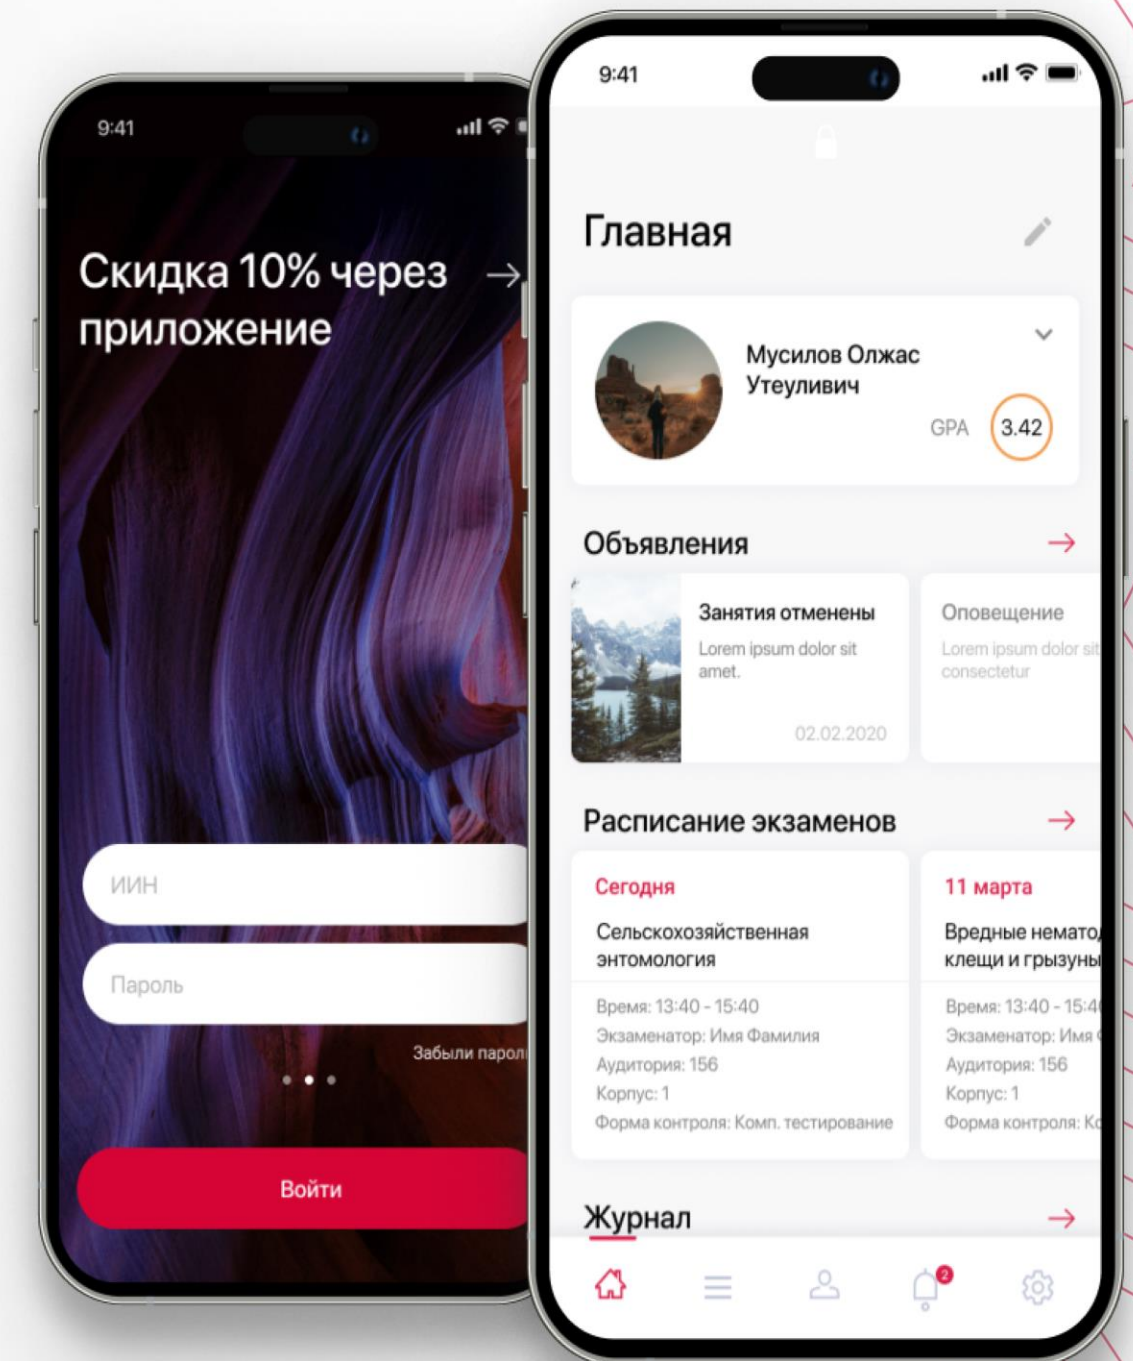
9:41

Скидка 10% через приложение →

ИИН

Пароль

Забыли парол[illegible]

Войти

9:41

Главная

Мусилов Олжас Утеуливич

GPA 3.42

Объявления →

Занятия отменены

Lorem ipsum dolor sit amet.

02.02.2020

Оповещение

Lorem ipsum dolor sit consectetur

Расписание экзаменов →

Сегодня

Сельскохозяйственная энтомология

Время: 13:40 - 15:40
Экзаменатор: Имя Фамилия
Аудитория: 156
Корпус: 1
Форма контроля: Комп. тестирование

11 марта

Вредные немато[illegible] клещи и грызуны

Время: 13:40 - 15:4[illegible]
Экзаменатор: Имя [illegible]
Аудитория: 156
Корпус: 1
Форма контроля: К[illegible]

Журнал →

2